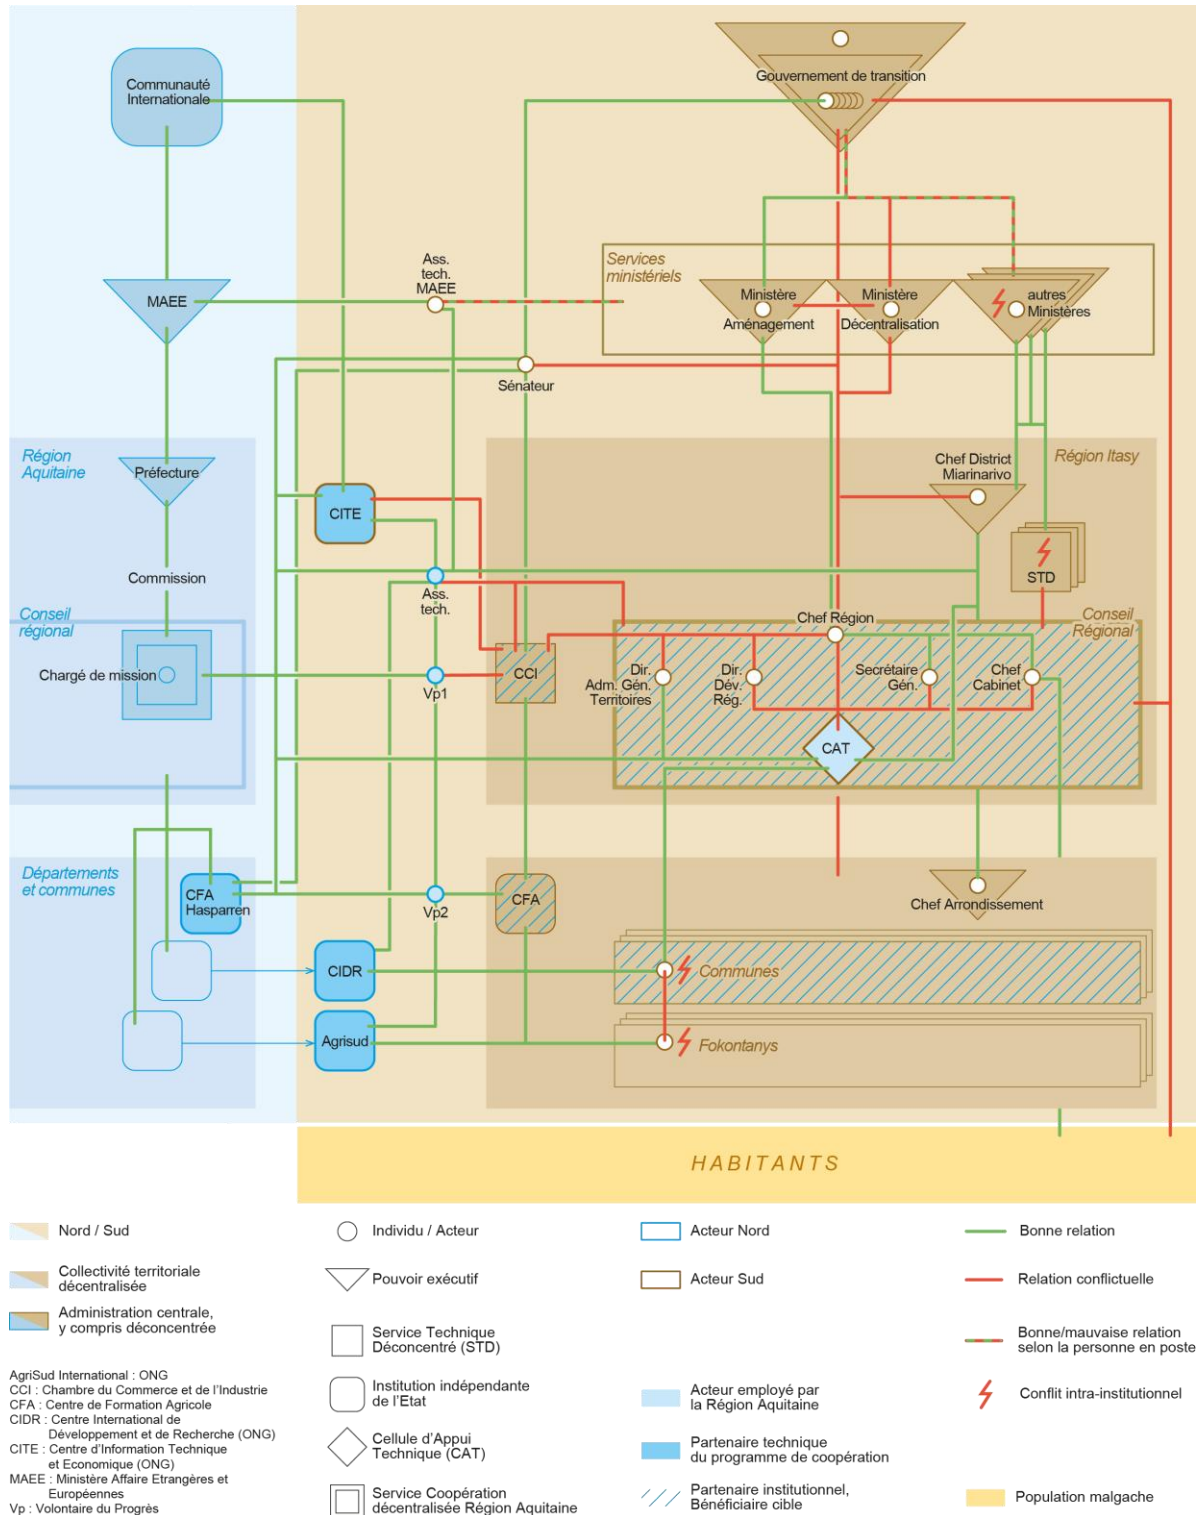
Communauté Internationale

Gouvernement de transition

MAEE

Ass. tech. MAEE

Services ministériels

Ministère Aménagement

Ministère Décentralisation

autres Ministères

Sénateur

Région Aquitaine

Préfecture

CITE

Commission

Région Itasy

Chef District Miarinarivo

STD

Conseil régional

Ass. tech.

Chargé de mission

Vp1

CCI

Chef Région

Conseil Régional

Dir. Adm. Gén. Territoires

Dir. Dév. Rég.

Secrétaire Gén.

Chef Cabinet

CAT

Départements et communes

CFA Hasparren

Vp2

CFA

Chef Arrondissement

CIDR

Communes

Agrisud

Fokontanys

HABITANTS

Nord / Sud

Collectivité territoriale décentralisée

Administration centrale, y compris déconcentrée

AgriSud International : ONG
CCI : Chambre du Commerce et de l'Industrie
CFA : Centre de Formation Agricole
CIDR : Centre International de Développement et de Recherche (ONG)
CITE : Centre d'Information Technique et Economique (ONG)
MAEE : Ministère Affaire Etrangères et Européennes
Vp : Volontaire du Progrès

Individu / Acteur

Pouvoir exécutif

Service Technique Déconcentré (STD)

Institution indépendante de l'Etat

Cellule d'Appui Technique (CAT)

Service Coopération décentralisée Région Aquitaine

Acteur Nord

Acteur Sud

Acteur employé par la Région Aquitaine

Partenaire technique du programme de coopération

Partenaire institutionnel, Bénéficiaire cible

Bonne relation

Relation conflictuelle

Bonne/mauvaise relation selon la personne en poste

Conflit intra-institutionnel

Population malgache